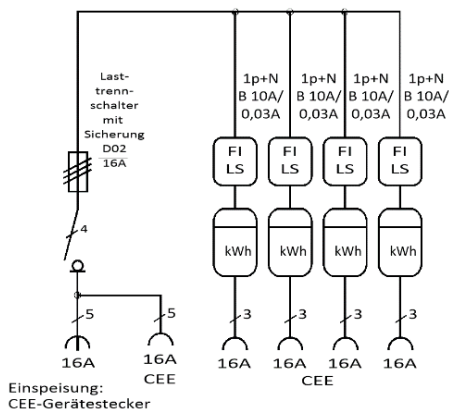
Last-trenn-schalter mit Sicherung D02 16A

1p+N B 10A/ 0,03A

1p+N B 10A/ 0,03A

1p+N B 10A/ 0,03A

1p+N B 10A/ 0,03A

FI LS

FI LS

FI LS

FI LS

kWh

kWh

kWh

kWh

4

5

5

3

3

3

3

16A

16A CEE

16A

16A

16A

16A

CEE

Einspeisung: CEE-Gerätestecker